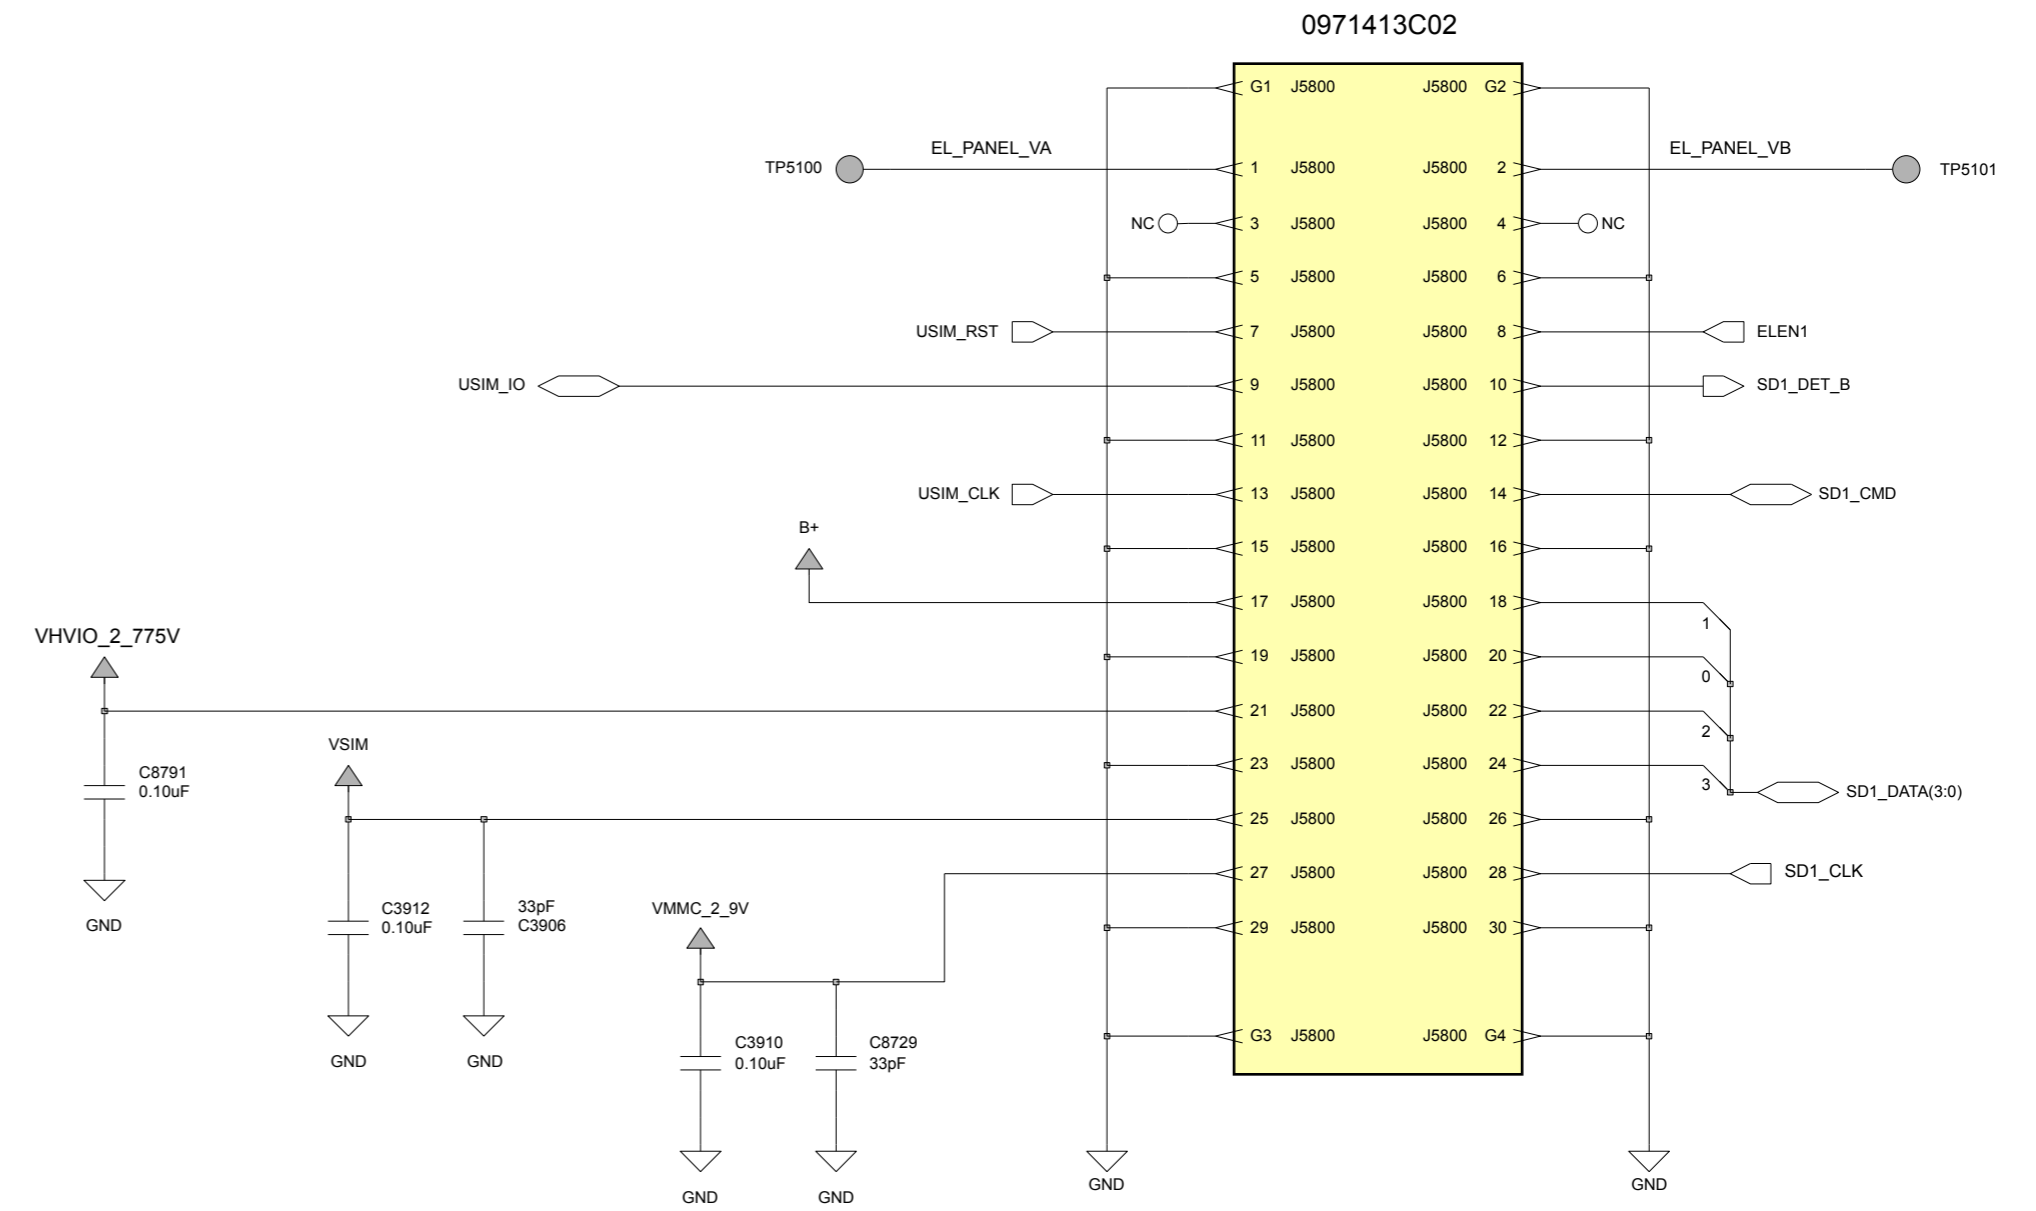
0971413C02

G1 J5800
J5800 G2

TP5100
EL_PANEL_VA
1 J5800
J5800 2
EL_PANEL_VB
TP5101

NC
3 J5800
J5800 4
NC

5 J5800
J5800 6

USIM_RST
7 J5800
J5800 8
ELEN1

USIM_IO
9 J5800
J5800 10
SD1_DET_B

11 J5800
J5800 12

USIM_CLK
13 J5800
J5800 14
SD1_CMD

B+
15 J5800
J5800 16

17 J5800
J5800 18

VHVIO_2_775V
19 J5800
J5800 20

21 J5800
J5800 22

1
0
2
3
SD1_DATA(3:0)

VSIM
C8791
0.10uF
23 J5800
J5800 24

25 J5800
J5800 26

27 J5800
J5800 28
SD1_CLK

GND
C3912
0.10uF
33pF
C3906
VMMC_2_9V
29 J5800
J5800 30

G3 J5800
J5800 G4

GND
GND
C3910
0.10uF
C8729
33pF

GND
GND
GND
GND